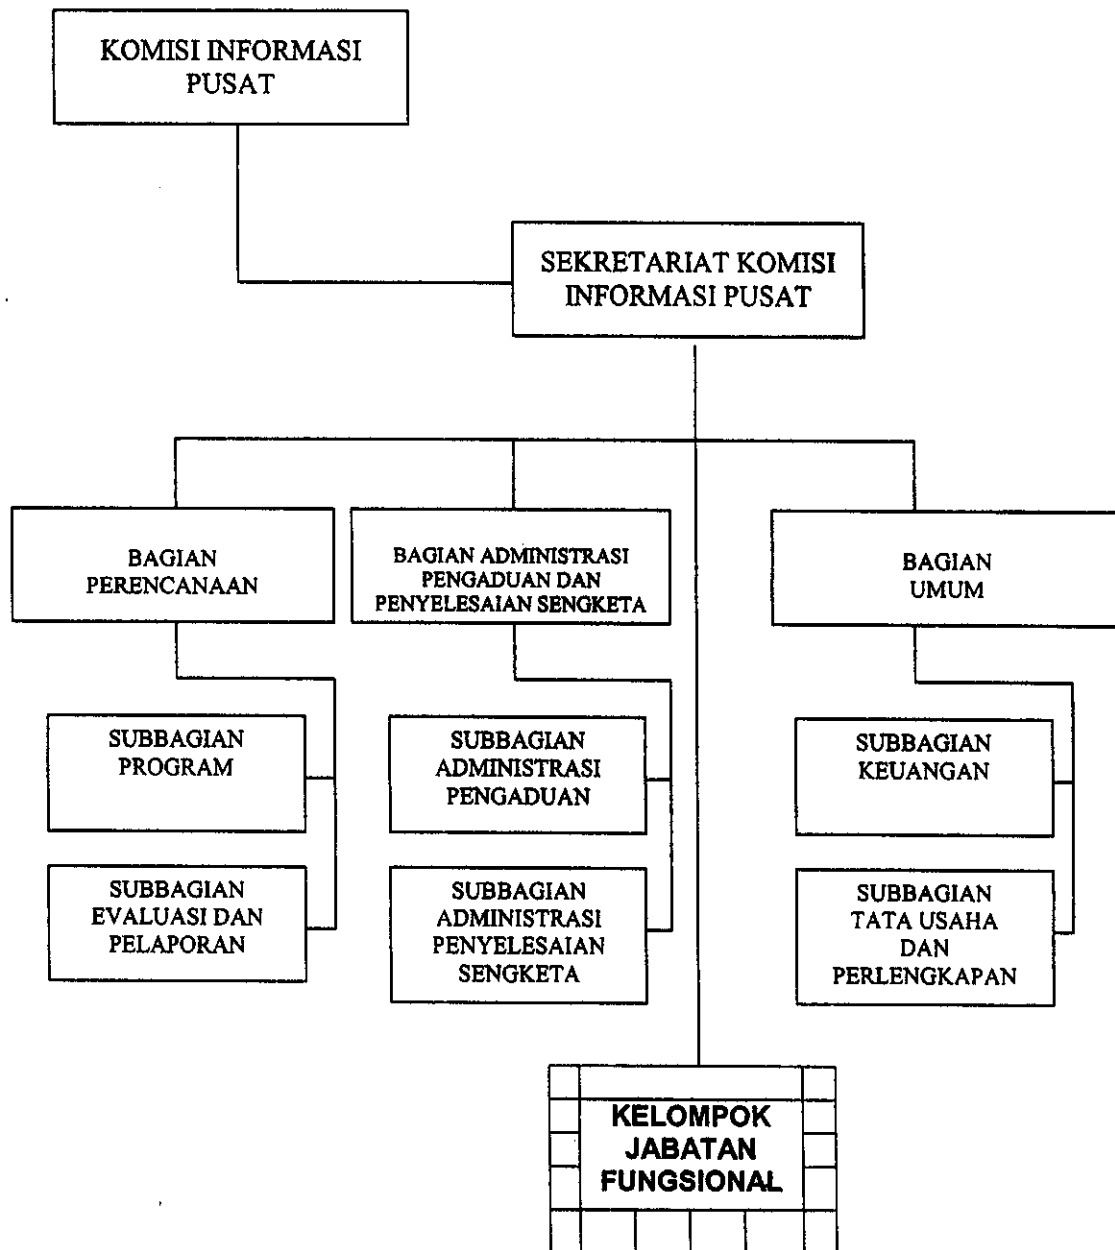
KOMISI INFORMASI PUSAT

SEKRETARIAT KOMISI INFORMASI PUSAT

BAGIAN PERENCANAAN

BAGIAN ADMINISTRASI PENGADUAN DAN PENYELESAIAN SENGKETA

BAGIAN UMUM

SUBBAGIAN PROGRAM

SUBBAGIAN EVALUASI DAN PELAPORAN

SUBBAGIAN ADMINISTRASI PENGADUAN

SUBBAGIAN ADMINISTRASI PENYELESAIAN SENGKETA

SUBBAGIAN KEUANGAN

SUBBAGIAN TATA USAHA DAN PERLENGKAPAN

KELOMPOK JABATAN FUNGSIONAL